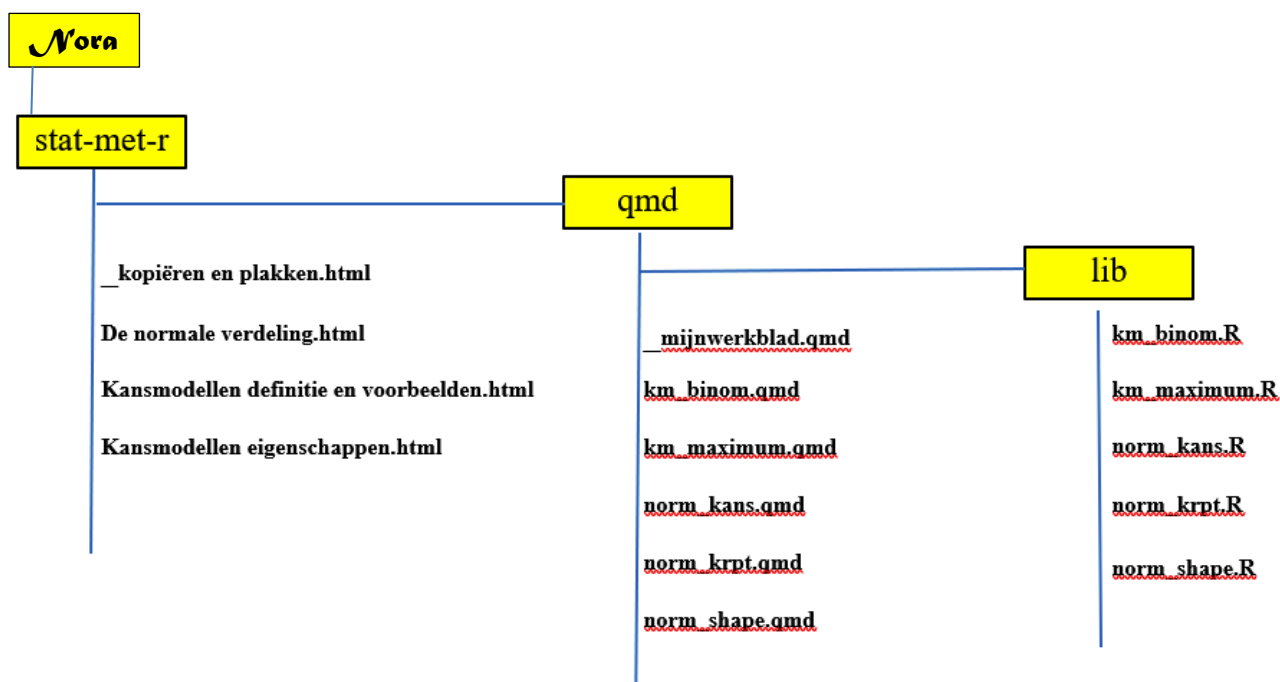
Nora

stat-met-r

qmd

lib

__kopiëren en plakken.html

De normale verdeling.html

Kansmodellen definitie en voorbeelden.html

Kansmodellen eigenschappen.html

__mijnwerkblad.qmd

km_binom.qmd

km_maximum.qmd

norm_kans.qmd

norm_krpt.qmd

norm_shape.qmd

km_binom.R

km_maximum.R

norm_kans.R

norm_krpt.R

norm_shape.R